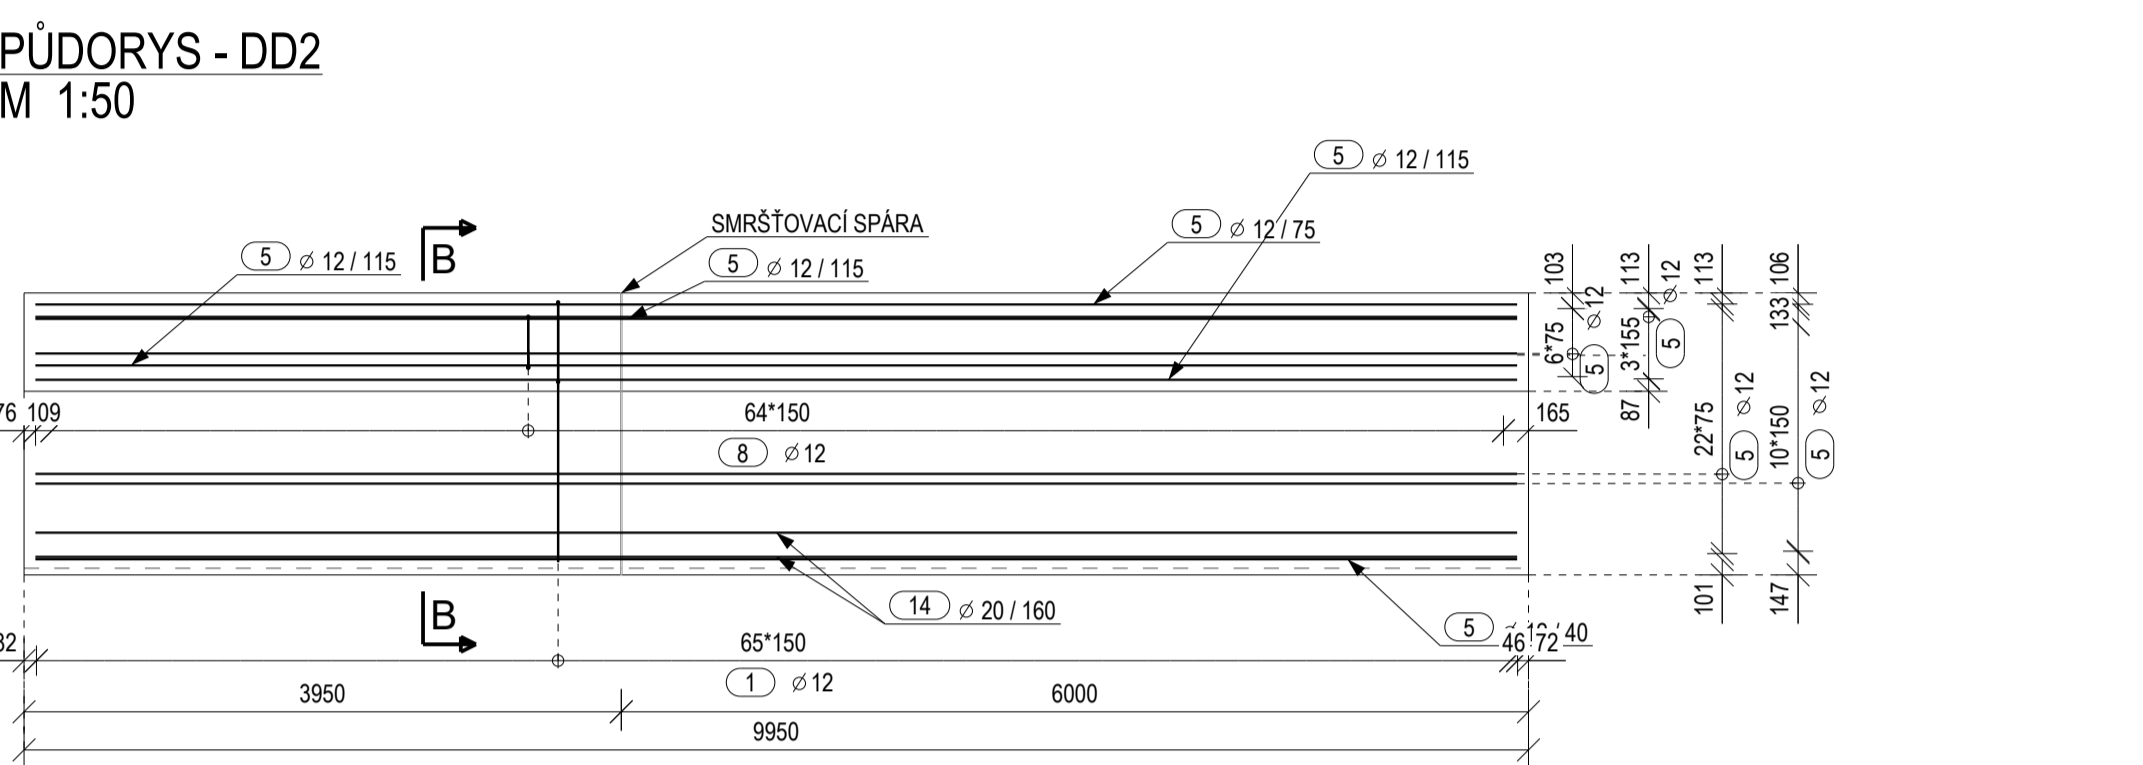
PŮDORYS - DD2
M 1:50

5 $\varnothing$ 12 / 115

SMRŠŤOVACÍ SPÁRA

5 $\varnothing$ 12 / 75

B

5 $\varnothing$ 12 / 115

5 $\varnothing$ 12 / 115

103
113
113
106
$\varnothing$ 12
$\varnothing$ 12
133
6*75
3*155
5
5
5
87
76 109
64*150
165
$\varnothing$ 12
$\varnothing$ 12
22*75
10*150
8 $\varnothing$ 12
5
5
101
147
B
14 $\varnothing$ 20 / 160
5 $\varnothing$ 12 / 40
32
65*150
46 72
1 $\varnothing$ 12
3950
6000
9950